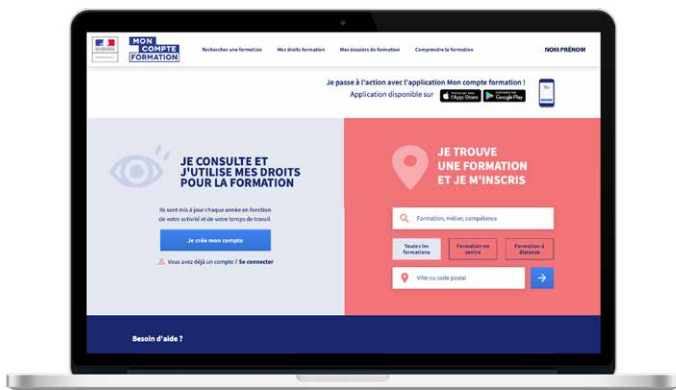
MON COMPTE FORMATION

Rechercher une formation Mes droits formation Mes dossiers de formation Comprendre la formation

NOM PRÉNOM

Je passe à l'action avec l'application Mon compte formation !
Application disponible sur App Store Google Play

JE CONSULTE ET J'UTILISE MES DROITS POUR LA FORMATION

Ils sont mis à jour chaque année en fonction de votre activité et de votre temps de travail.

Je crée mon compte

Vous avez déjà un compte ? Se connecter

JE TROUVE UNE FORMATION ET JE M'INSCRIS

Formation, métier, compétence

Toutes les formations

Formation en centre

Formation à distance

Ville ou code postal

Besoin d'aide ?